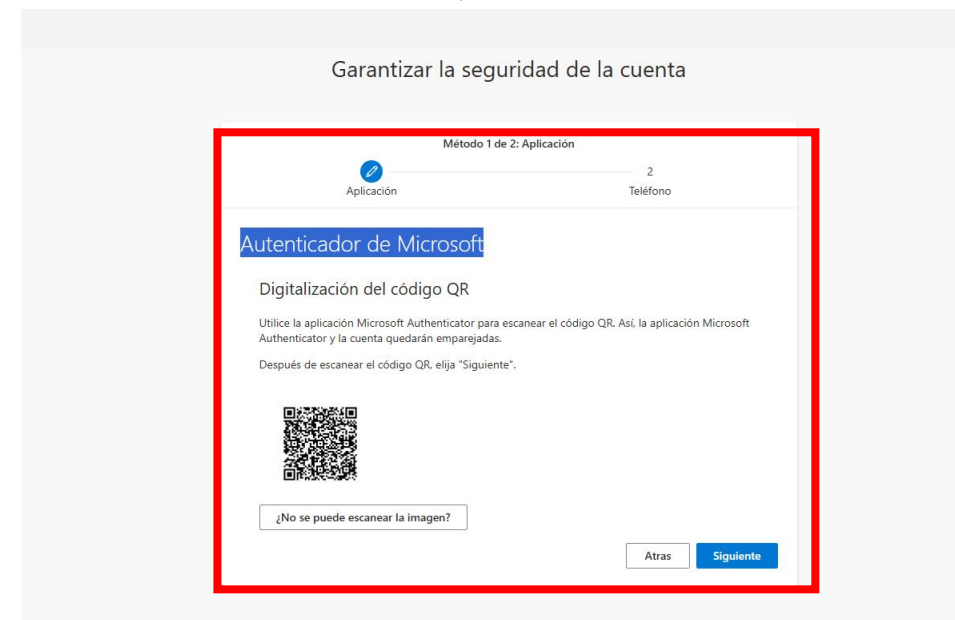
Garantizar la seguridad de la cuenta

Método 1 de 2: Aplicación

Aplicación

2

Teléfono

Autenticador de Microsoft

Digitalización del código QR

Utilice la aplicación Microsoft Authenticator para escanear el código QR. Así, la aplicación Microsoft Authenticator y la cuenta quedarán emparejadas.

Después de escanear el código QR, elija "Siguiente".

¿No se puede escanear la imagen?

Atras

Siguiente